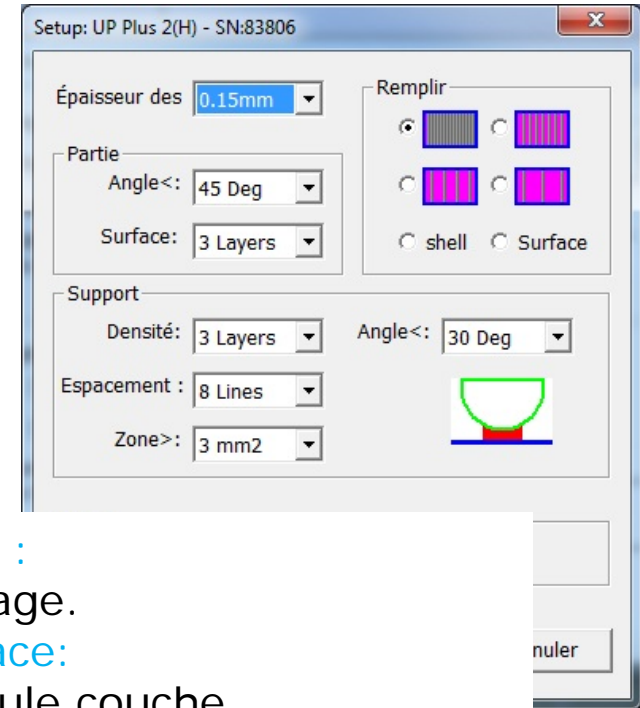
Setup: UP Plus 2(H) - SN:83806

Épaisseur des 0.15mm

Remplir

shell Surface

Partie

Angle<: 45 Deg

Surface: 3 Layers

Support

Densité: 3 Layers

Angle<: 30 Deg

Espacement : 8 Lines

Zone>: 3 mm2

:
age.
ace:
ule couche

nuler